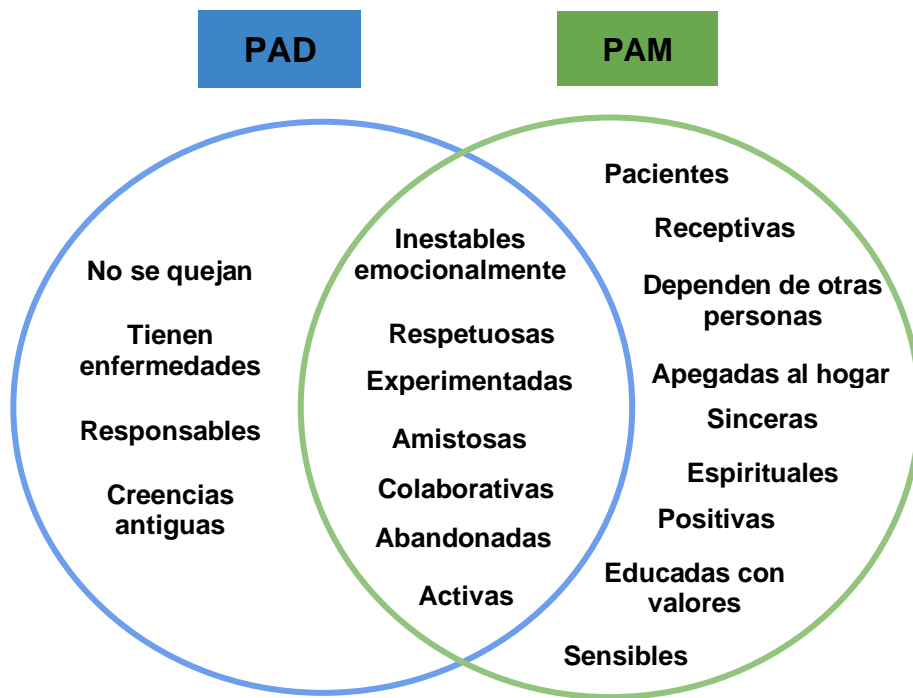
PAD

PAM

No se quejan

Tienen enfermedades

Responsables

Creencias antiguas

Inestables emocionalmente

Respetuosas

Experimentadas

Amistosas

Colaborativas

Abandonadas

Activas

Pacientes

Receptivas

Dependen de otras personas

Apegadas al hogar

Sinceras

Espirituales

Positivas

Educadas con valores

Sensibles